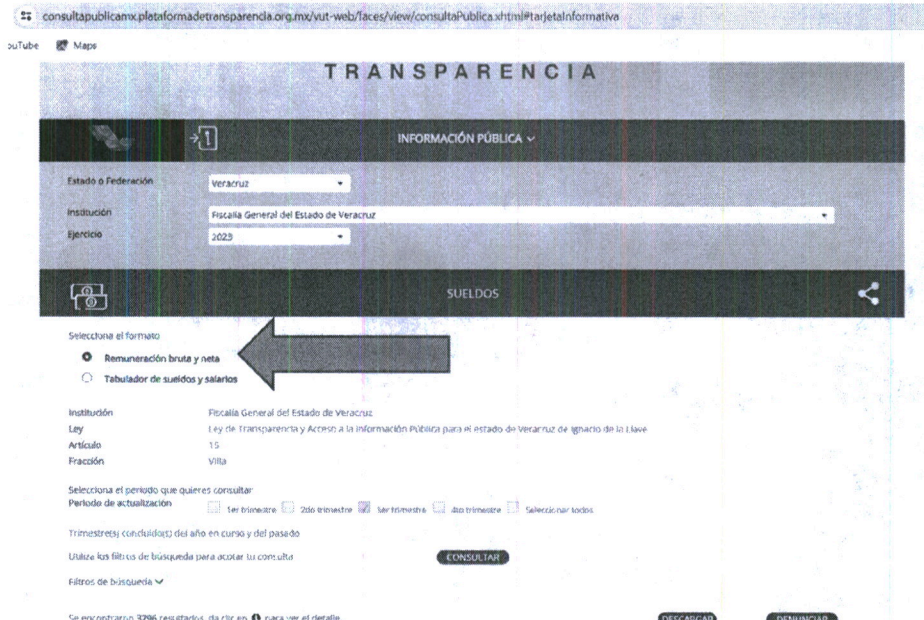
consultapublicamx.plataformadetransparencia.org.mx/vut-web/faces/view/consultaPublica.xhtml#tarjetaInformativa

ouTube Maps

TRANSPARENCIA

INFORMACIÓN PÚBLICA

Estado o Federación Veracruz

Institución Fiscalía General del Estado de Veracruz

Ejercicio 2023

SUELDOS

Selecciona el formato

Remuneración bruta y neta

Tabulador de sueldos y salarios

| | |
|---|---|
| Institución | Fiscalía General del Estado de Veracruz |
| Ley | Ley de Transparencia y Acceso a la Información Pública para el estado de Veracruz de Ignacio de la Llave |
| Artículo | 15 |
| Fracción | VIIIa |

Selecciona el periodo que quieres consultar

Periodo de actualización 1er trimestre 2do trimestre 3er trimestre 4to trimestre Seleccionar todos

Trimestre(s) concluido(s) del año en curso y del pasado

Utiliza los filtros de búsqueda para acotar tu consulta CONSULTAR

Filtros de búsqueda

Se encontraron 3296 resultados, da clic en para ver el detalle DESCARGAR DENUNCIAR